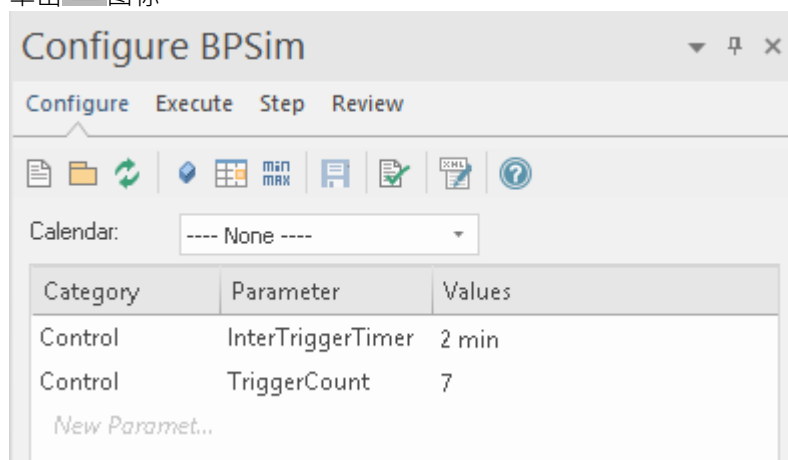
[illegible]

Configure BPSim

Configure Execute Step Review

min max

Calendar: ---- None ----

| Category | Parameter | Values |
|---|---|---|
| Control | InterTriggerTimer | 2 min |
| Control | TriggerCount | 7 |
| New Paramet... | | |